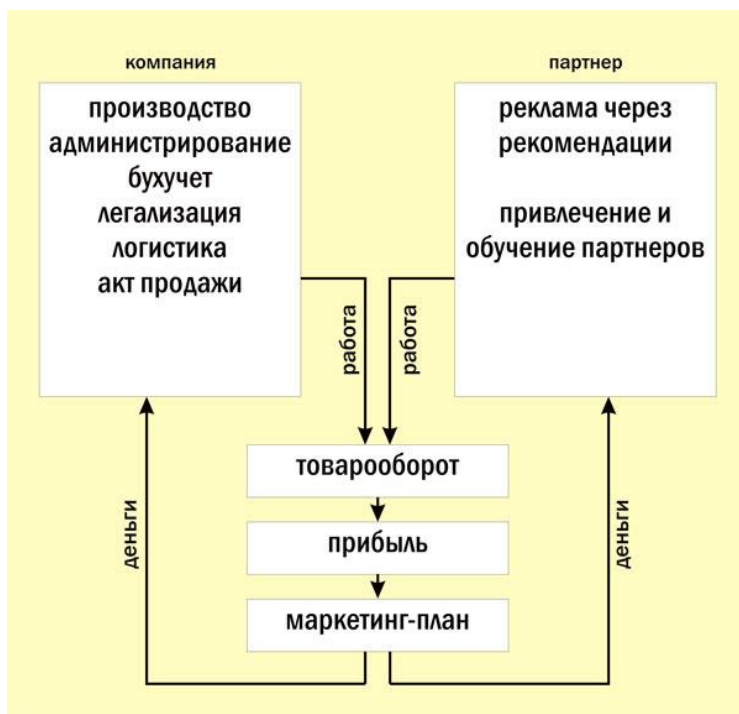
компания

производство
администрирование
бухучет
легализация
логистика
акт продажи

партнер

реклама через рекомендации

привлечение и обучение партнеров

работа

работа

товарооборот

прибыль

маркетинг-план

деньги

деньги